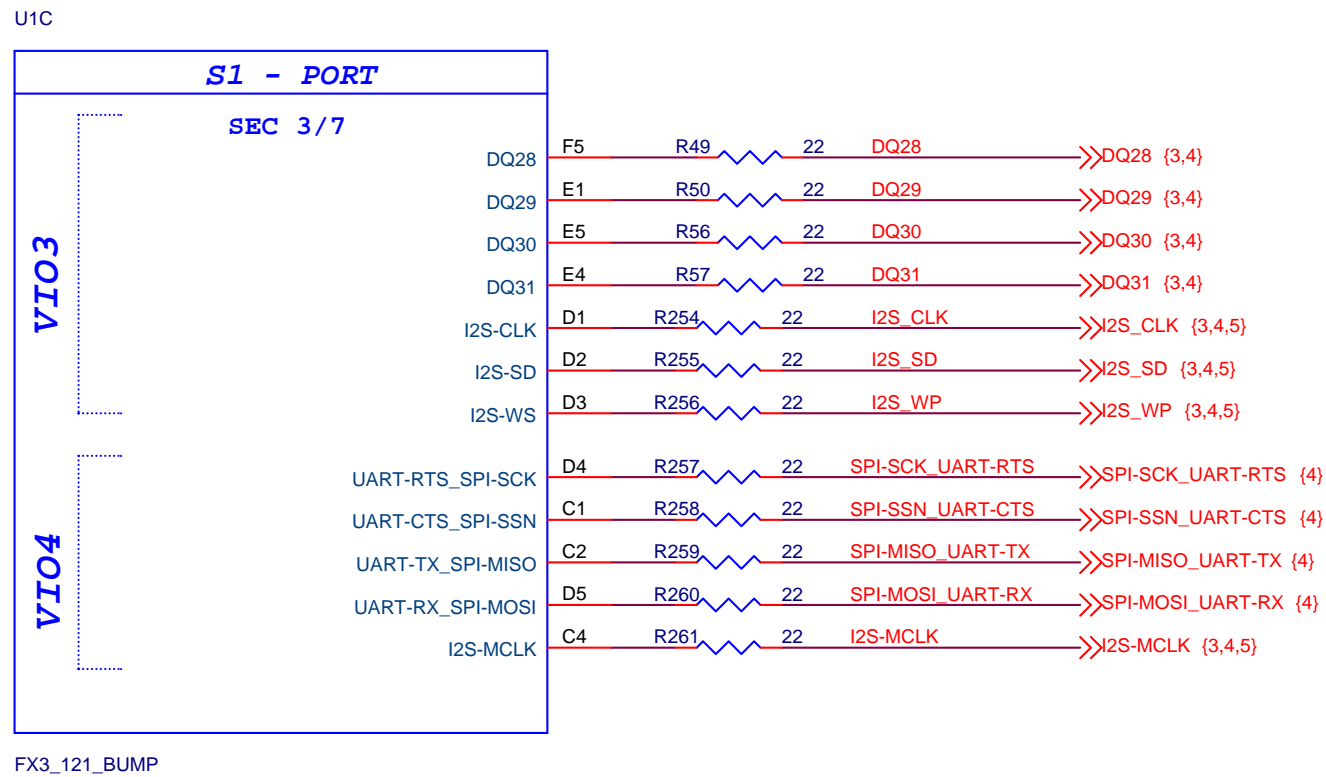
U1C

S1 - PORT

SEC 3/7

VIO3

VIO4

DQ28 F5 R49 22 DQ28 DQ28 {3,4}
DQ29 E1 R50 22 DQ29 DQ29 {3,4}
DQ30 E5 R56 22 DQ30 DQ30 {3,4}
DQ31 E4 R57 22 DQ31 DQ31 {3,4}
I2S-CLK D1 R254 22 I2S_CLK I2S_CLK {3,4,5}
I2S-SD D2 R255 22 I2S_SD I2S_SD {3,4,5}
I2S-WS D3 R256 22 I2S_WP I2S_WP {3,4,5}
UART-RTS_SPI-SCK D4 R257 22 SPI-SCK_UART-RTS SPI-SCK_UART-RTS {4}
UART-CTS_SPI-SSN C1 R258 22 SPI-SSN_UART-CTS SPI-SSN_UART-CTS {4}
UART-TX_SPI-MISO C2 R259 22 SPI-MISO_UART-TX SPI-MISO_UART-TX {4}
UART-RX_SPI-MOSI D5 R260 22 SPI-MOSI_UART-RX SPI-MOSI_UART-RX {4}
I2S-MCLK C4 R261 22 I2S-MCLK I2S-MCLK {3,4,5}

FX3_121_BUMP